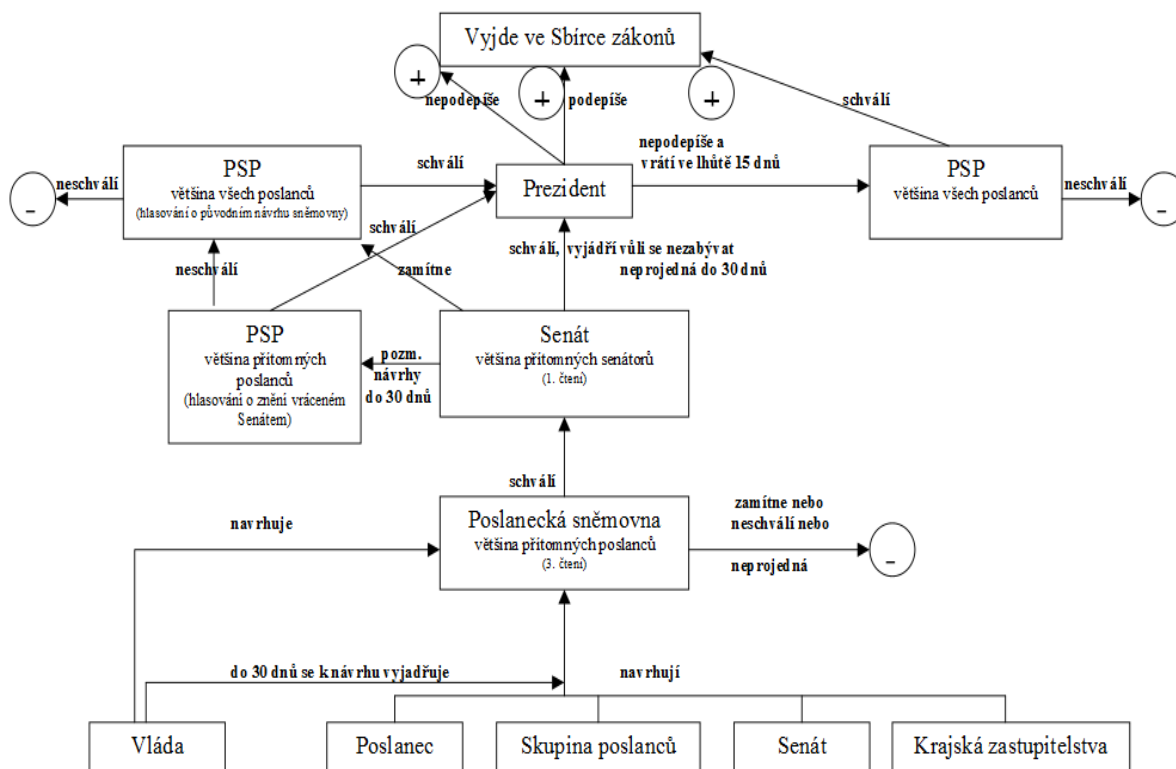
Vyjde ve Sbírce zákonů

+

+

+

nepodepíše

podepíše

schválí

nepodepíše a vrátí ve lhůtě 15 dnů

PSP
většina všech poslanců
(hlasování o původním návrhu sněmovny)

neschválí

-

schválí

Prezident

PSP
většina všech poslanců

neschválí

-

schválí

zamítne

schválí, vyjádří vůli se nezabývat
neprojedná do 30 dnů

neschválí

PSP
většina přítomných poslanců
(hlasování o znění vráceném Senátem)

pozm. návrhy do 30 dnů

Senát
většina přítomných senátorů
(1. čtení)

schválí

navrhuje

Poslanecká sněmovna
většina přítomných poslanců
(3. čtení)

zamítne nebo neschválí nebo
neprojedná

-

do 30 dnů se k návrhu vyjadřuje

navrhují

Vláda

Poslanec

Skupina poslanců

Senát

Krajská zastupitelstva